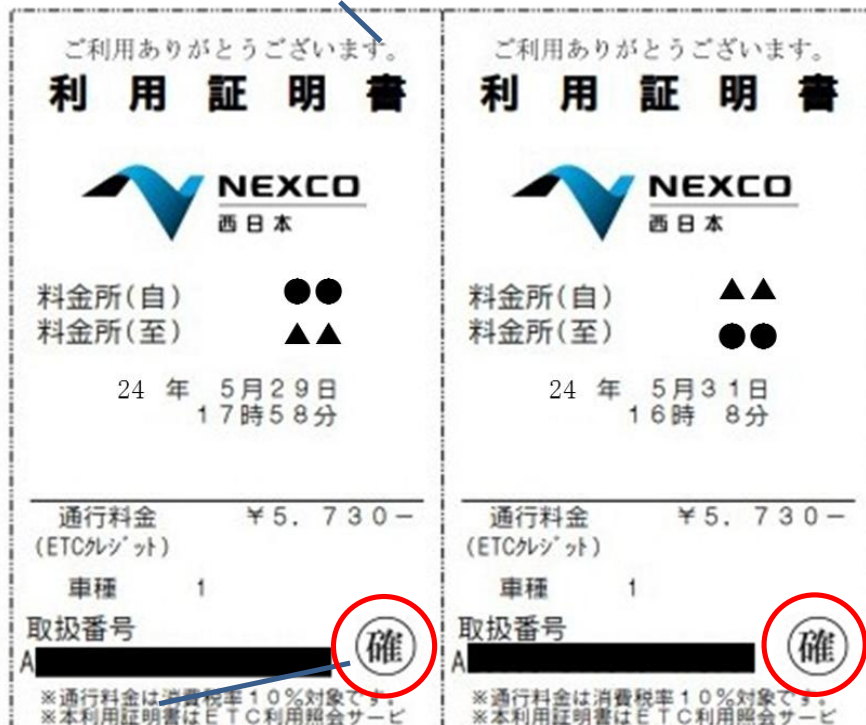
ご利用ありがとうございます。
利用証明書

NEXCO
西日本

料金所(自) ●●
料金所(至) ▲▲

24 年 5月29日
17時58分

通行料金 ¥5,730ー
(ETCクレジット)

車種 1

取扱番号
A

確

※通行料金は消費税率10%対象です。
※本利用証明書はETC利用照会サービ

ご利用ありがとうございます。
利用証明書

NEXCO
西日本

料金所(自) ▲▲
料金所(至) ●●

24 年 5月31日
16時 8分

通行料金 ¥5,730ー
(ETCクレジット)

車種 1

取扱番号
A

確

※通行料金は消費税率10%対象です。
※本利用証明書はETC利用照会サービ